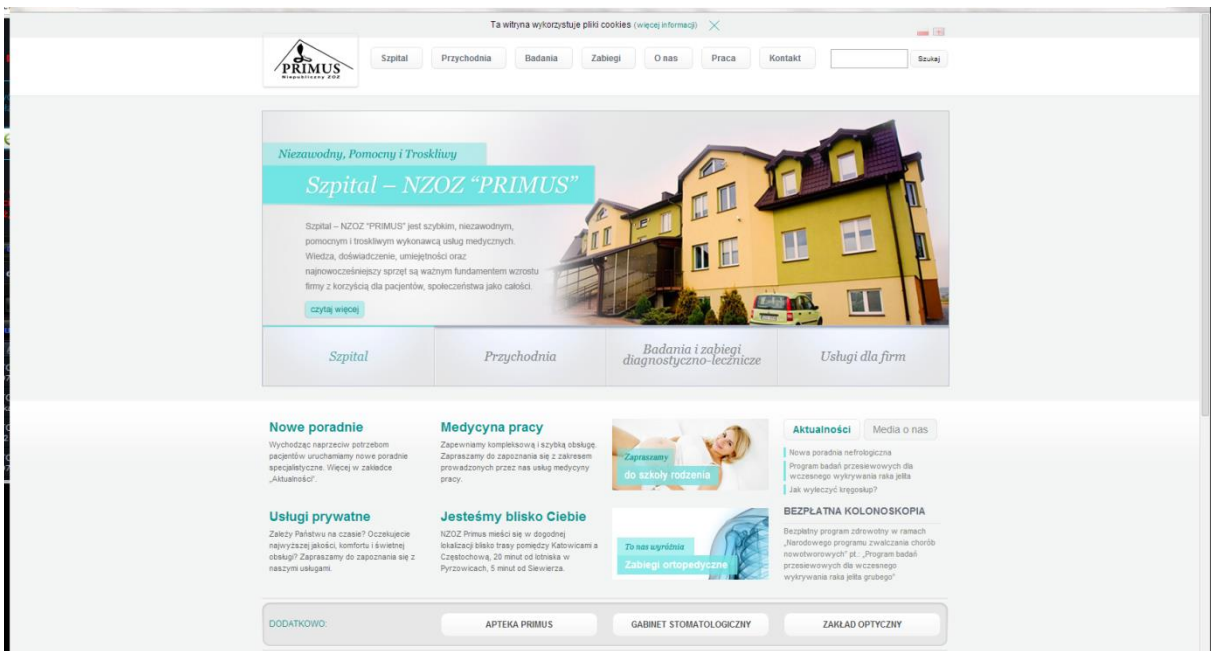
Ta witryna wykorzystuje pliki cookies (więcej informacji)

PRIMUS
Niepubliczny ZOZ

Szpital
Przychodnia
Badania
Zabiegi
O nas
Praca
Kontakt
Szukaj

Niezawodny, Pomocny i Troskliwy

Szpital – NZOZ "PRIMUS"

Szpital – NZOZ "PRIMUS" jest szybkim, niezawodnym, pomocnym i troskliwym wykonawcą usług medycznych. Wiedza, doświadczenie, umiejętności oraz najnowocześniejszy sprzęt są ważnym fundamentem wzrostu firmy z korzyścią dla pacjentów, społeczeństwa jako całości.

czytaj więcej

Szpital
Przychodnia
Badania i zabiegi diagnostyczno-lecznicze
Usługi dla firm

Nowe poradnie
Wychodząc naprzeciw potrzebom pacjentów uruchamiamy nowe poradnie specjalistyczne. Więcej w zakładce „Aktualności".

Medycyna pracy
Zapewniamy kompleksową i szybką obsługę. Zapraszamy do zapoznania się z zakresem prowadzonych przez nas usług medycyny pracy.

Zapraszamy
do szkoły rodzenia

Aktualności
Media o nas

Nowa poradnia nefrologiczna
Program badań przesiewowych dla wczesnego wykrywania raka jelita
Jak wyleczyć kręgosłup?

Usługi prywatne
Zależy Państwu na czasie? Oczekujecie najwyższej jakości, komfortu i świetnej obsługi? Zapraszamy do zapoznania się z naszymi usługami.

Jesteśmy blisko Ciebie
NZOZ Primus mieści się w dogodnej lokalizacji blisko trasy pomiędzy Katowicami a Częstochową, 20 minut od lotniska w Pyrzowicach, 5 minut od Siewierza.

To nas wyróżnia
Zabiegi ortopedyczne

BEZPŁATNA KOLONOSKOPIA
Bezpłatny program zdrowotny w ramach „Narodowego programu zwalczania chorób nowotworowych" pt.: „Program badań przesiewowych dla wczesnego wykrywania raka jelita grubego"

DODATKOWO:
APTEKA PRIMUS
GABINET STOMATOLOGICZNY
ZAKŁAD OPTYCZNY